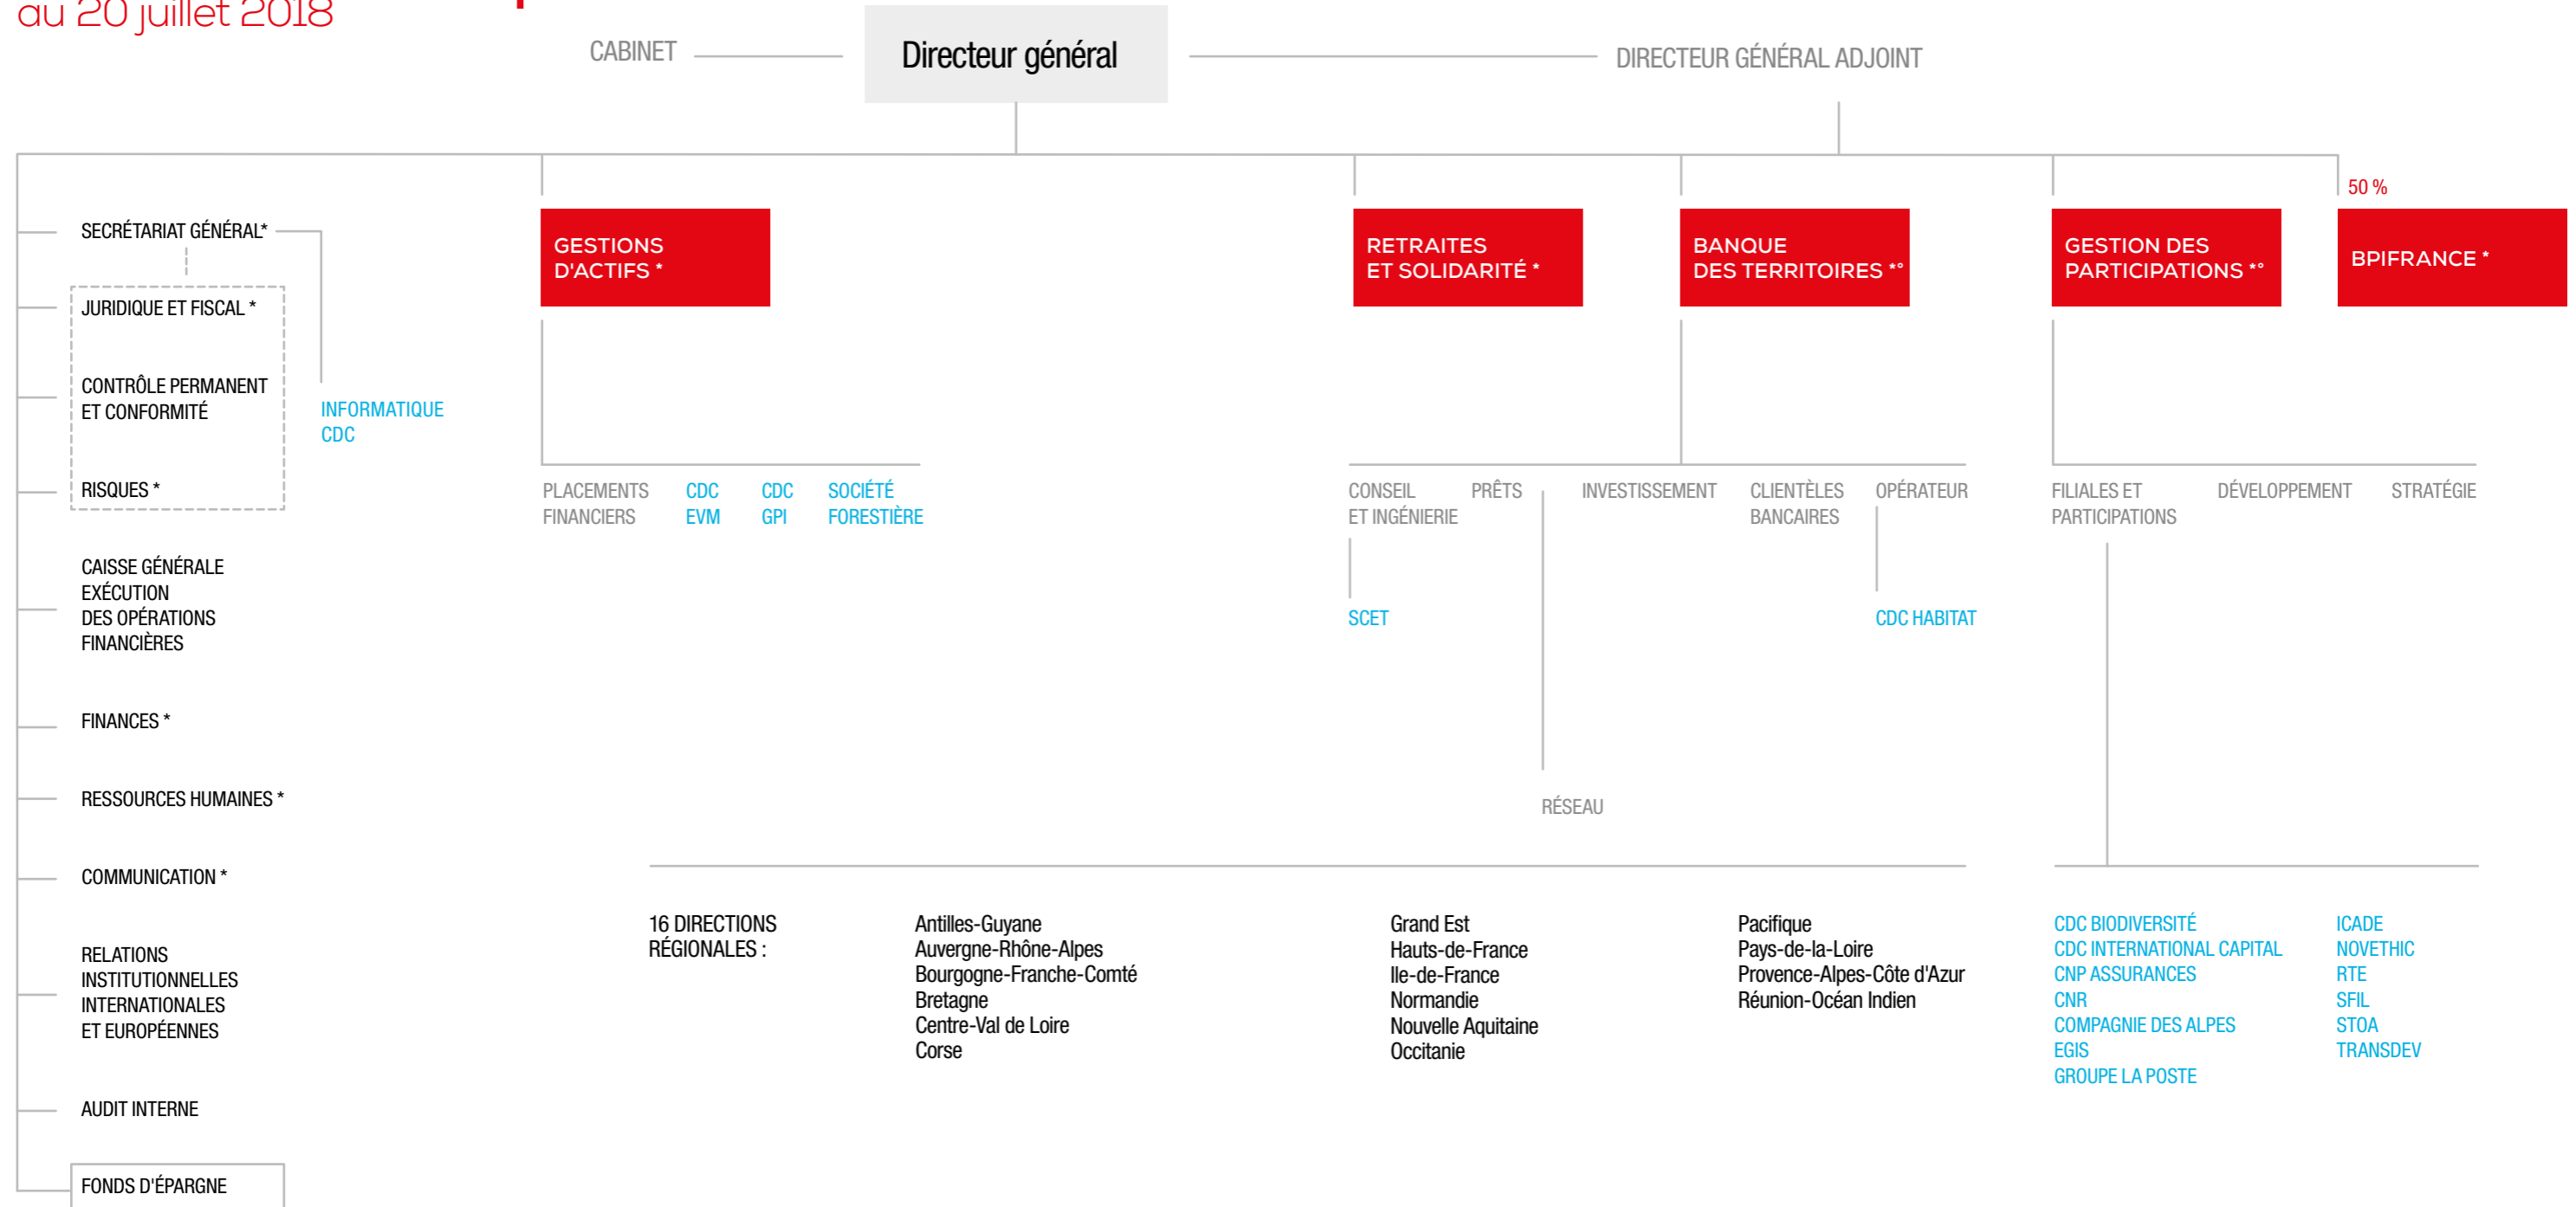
au 20 juillet 2018

CABINET

Directeur général

DIRECTEUR GÉNÉRAL ADJOINT

SECRÉTARIAT GÉNÉRAL*

JURIDIQUE ET FISCAL *

CONTRÔLE PERMANENT ET CONFORMITÉ

RISQUES *

INFORMATIQUE CDC

CAISSE GÉNÉRALE EXÉCUTION DES OPÉRATIONS FINANCIÈRES

FINANCES *

RESSOURCES HUMAINES *

COMMUNICATION *

RELATIONS INSTITUTIONNELLES INTERNATIONALES ET EUROPÉENNES

AUDIT INTERNE

FONDS D'ÉPARGNE

GESTIONS D'ACTIFS *

PLACEMENTS FINANCIERS

CDC EVM

CDC GPI

SOCIÉTÉ FORESTIÈRE

RETRAITES ET SOLIDARITÉ *

BANQUE DES TERRITOIRES *°

GESTION DES PARTICIPATIONS *°

50 %

BPIFRANCE *

CONSEIL ET INGÉNIERIE

PRÊTS

INVESTISSEMENT

CLIENTÈLES BANCAIRES

OPÉRATEUR

SCET

CDC HABITAT

RÉSEAU

FILIALES ET PARTICIPATIONS

DÉVELOPPEMENT

STRATÉGIE

16 DIRECTIONS RÉGIONALES :

Antilles-Guyane
Auvergne-Rhône-Alpes
Bourgogne-Franche-Comté
Bretagne
Centre-Val de Loire
Corse

Grand Est
Hauts-de-France
Ile-de-France
Normandie
Nouvelle Aquitaine
Occitanie

Pacifique
Pays-de-la-Loire
Provence-Alpes-Côte d'Azur
Réunion-Océan Indien

CDC BIODIVERSITÉ
CDC INTERNATIONAL CAPITAL
CNP ASSURANCES
CNR
COMPAGNIE DES ALPES
EGIS
GROUPE LA POSTE

ICADE
NOVETHIC
RTE
SFIL
STOA
TRANSDEV